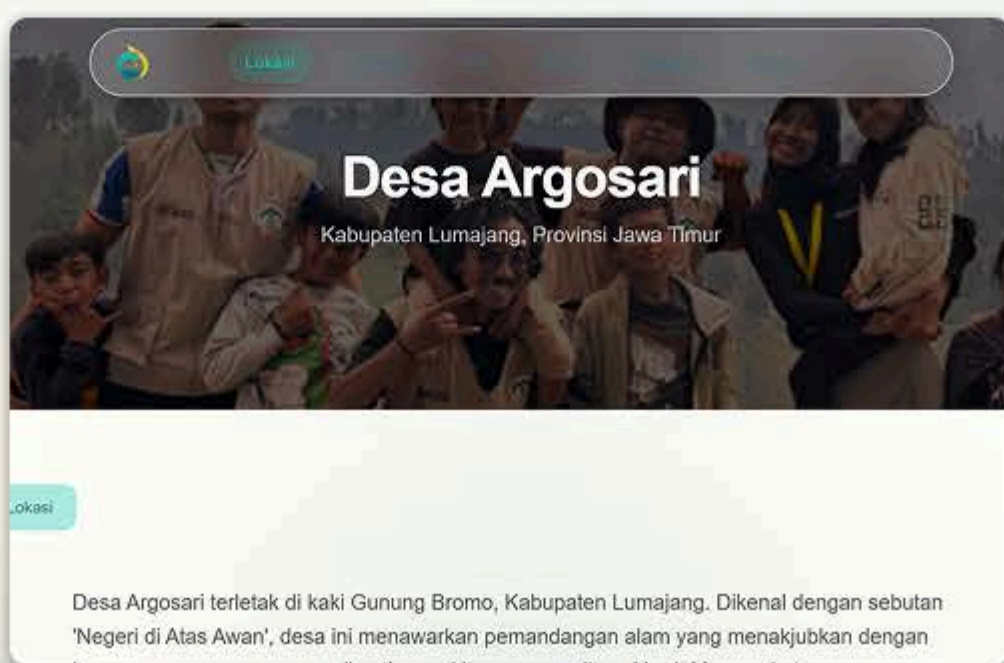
Lokasi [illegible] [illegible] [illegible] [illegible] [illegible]

Desa Argosari

Kabupaten Lumajang, Provinsi Jawa Timur

Lokasi

Desa Argosari terletak di kaki Gunung Bromo, Kabupaten Lumajang. Dikenal dengan sebutan 'Negeri di Atas Awan', desa ini menawarkan pemandangan alam yang menakjubkan dengan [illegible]